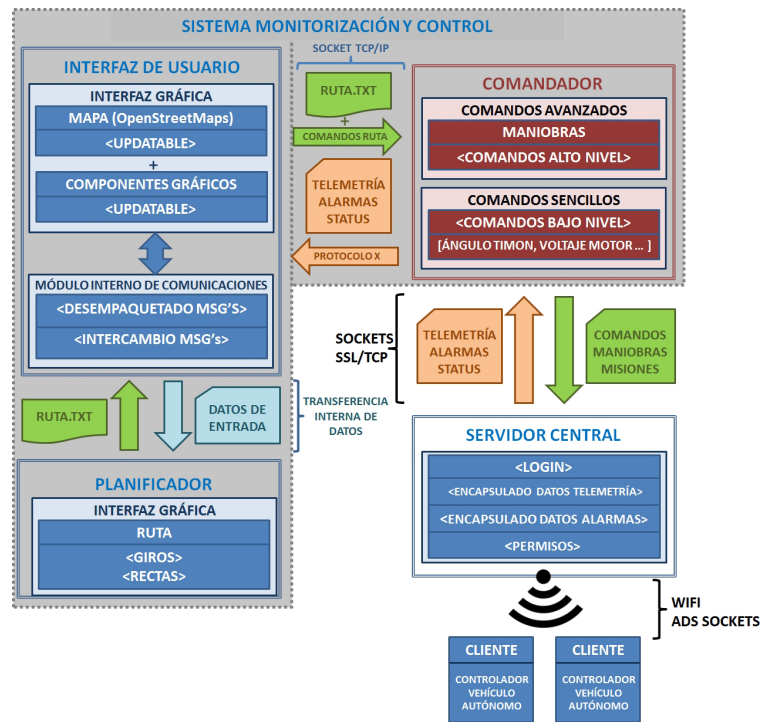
SISTEMA MONITORIZACIÓN Y CONTROL

INTERFAZ DE USUARIO

INTERFAZ GRÁFICA

MAPA (OpenStreetMaps)

<UPDATABLE>

+

COMPONENTES GRÁFICOS

<UPDATABLE>

MÓDULO INTERNO DE COMUNICACIONES

<DESEMPAQUETADO MSG'S>

<INTERCAMBIO MSG's>

SOCKET TCP/IP

RUTA.TXT

+

COMANDOS RUTA

TELEMETRÍA ALARMAS STATUS

PROTOCOLO X

COMANDADOR

COMANDOS AVANZADOS

MANIOBRAS

<COMANDOS ALTO NIVEL>

COMANDOS SENCILLOS

<COMANDOS BAJO NIVEL>

[ÁNGULO TIMON, VOLTAJE MOTOR ... ]

SOCKETS SSL/TCP

TELEMETRÍA ALARMAS STATUS

COMANDOS MANIOBRAS MISIONES

RUTA.TXT

DATOS DE ENTRADA

TRANSFERENCIA INTERNA DE DATOS

PLANIFICADOR

INTERFAZ GRÁFICA

RUTA

<GIROS>
<RECTAS>

SERVIDOR CENTRAL

<LOGIN>

<ENCAPSULADO DATOS TELEMETRÍA>

<ENCAPSULADO DATOS ALARMAS>

<PERMISOS>

WIFI
ADS SOCKETS

CLIENTE

CONTROLADOR VEHÍCULO AUTÓNOMO

CLIENTE

CONTROLADOR VEHÍCULO AUTÓNOMO